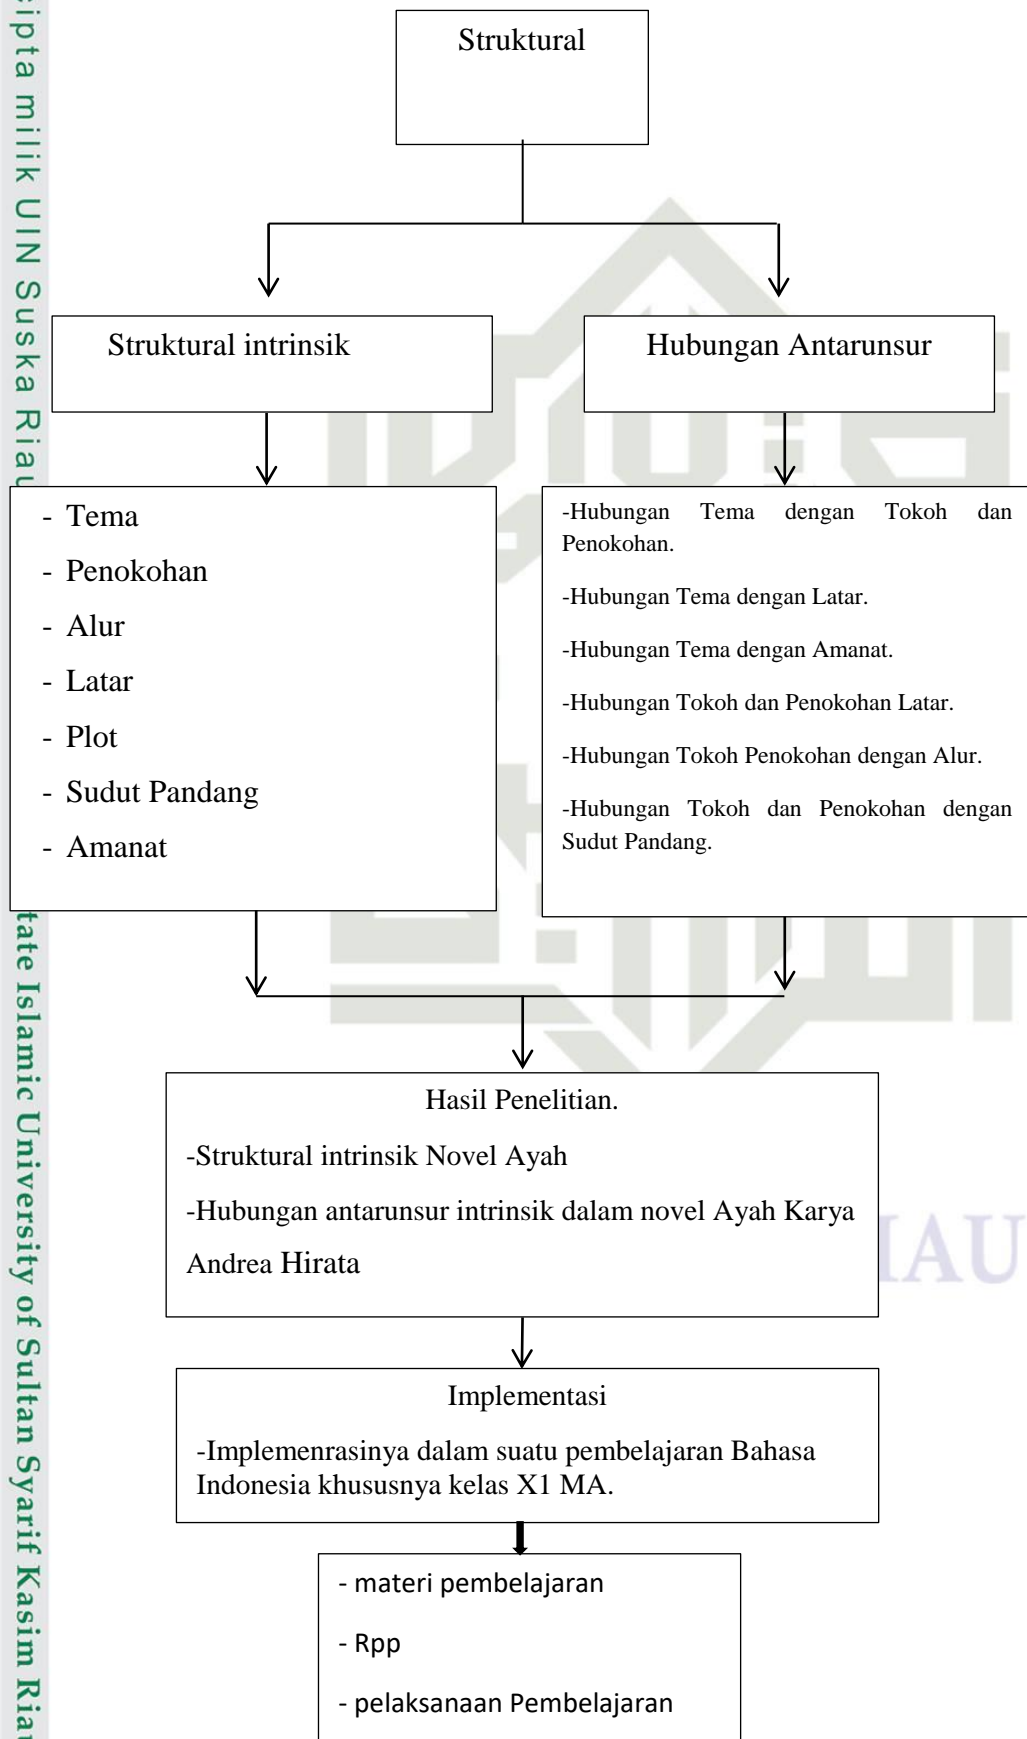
ipta milik UIN Suska Riau

Struktural

Struktural intrinsik

Hubungan Antarunsur

- Tema
- Penokohan
- Alur
- Latar
- Plot
- Sudut Pandang
- Amanat

-Hubungan Tema dengan Tokoh dan Penokohan.

-Hubungan Tema dengan Latar.

-Hubungan Tema dengan Amanat.

-Hubungan Tokoh dan Penokohan Latar.

-Hubungan Tokoh Penokohan dengan Alur.

-Hubungan Tokoh dan Penokohan dengan Sudut Pandang.

Hasil Penelitian.

-Struktural intrinsik Novel Ayah

-Hubungan antarunsur intrinsik dalam novel Ayah Karya Andrea Hirata

Implementasi

-Implemenrasinya dalam suatu pembelajaran Bahasa Indonesia khususnya kelas X1 MA.

- materi pembelajaran

- Rpp

- pelaksanaan Pembelajaran

tate Islamic University of Sultan Syarif Kasim Riau

RIAU